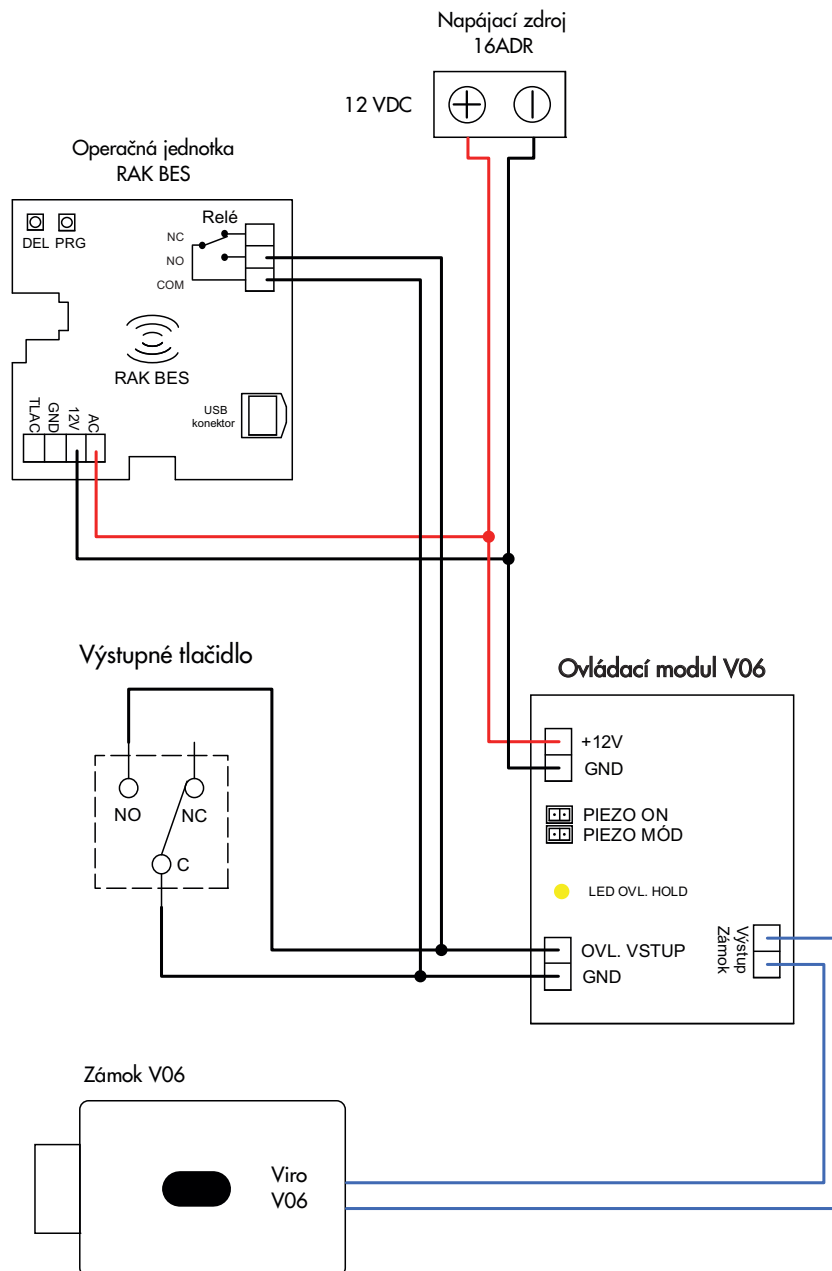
Napájací zdroj
16ADR

12 VDC

Operačná jednotka
RAK BES

DEL PRG

Relé

NC

NO

COM

RAK BES

TLAC GND 12V AC

USB konektor

Výstupné tlačidlo

NO

NC

C

Ovládací modul V06

+12V
GND

PIEZO ON
PIEZO MÓD

LED OVL. HOLD

Výstup Zámok

OVL. VSTUP
GND

Zámok V06

Viro
V06